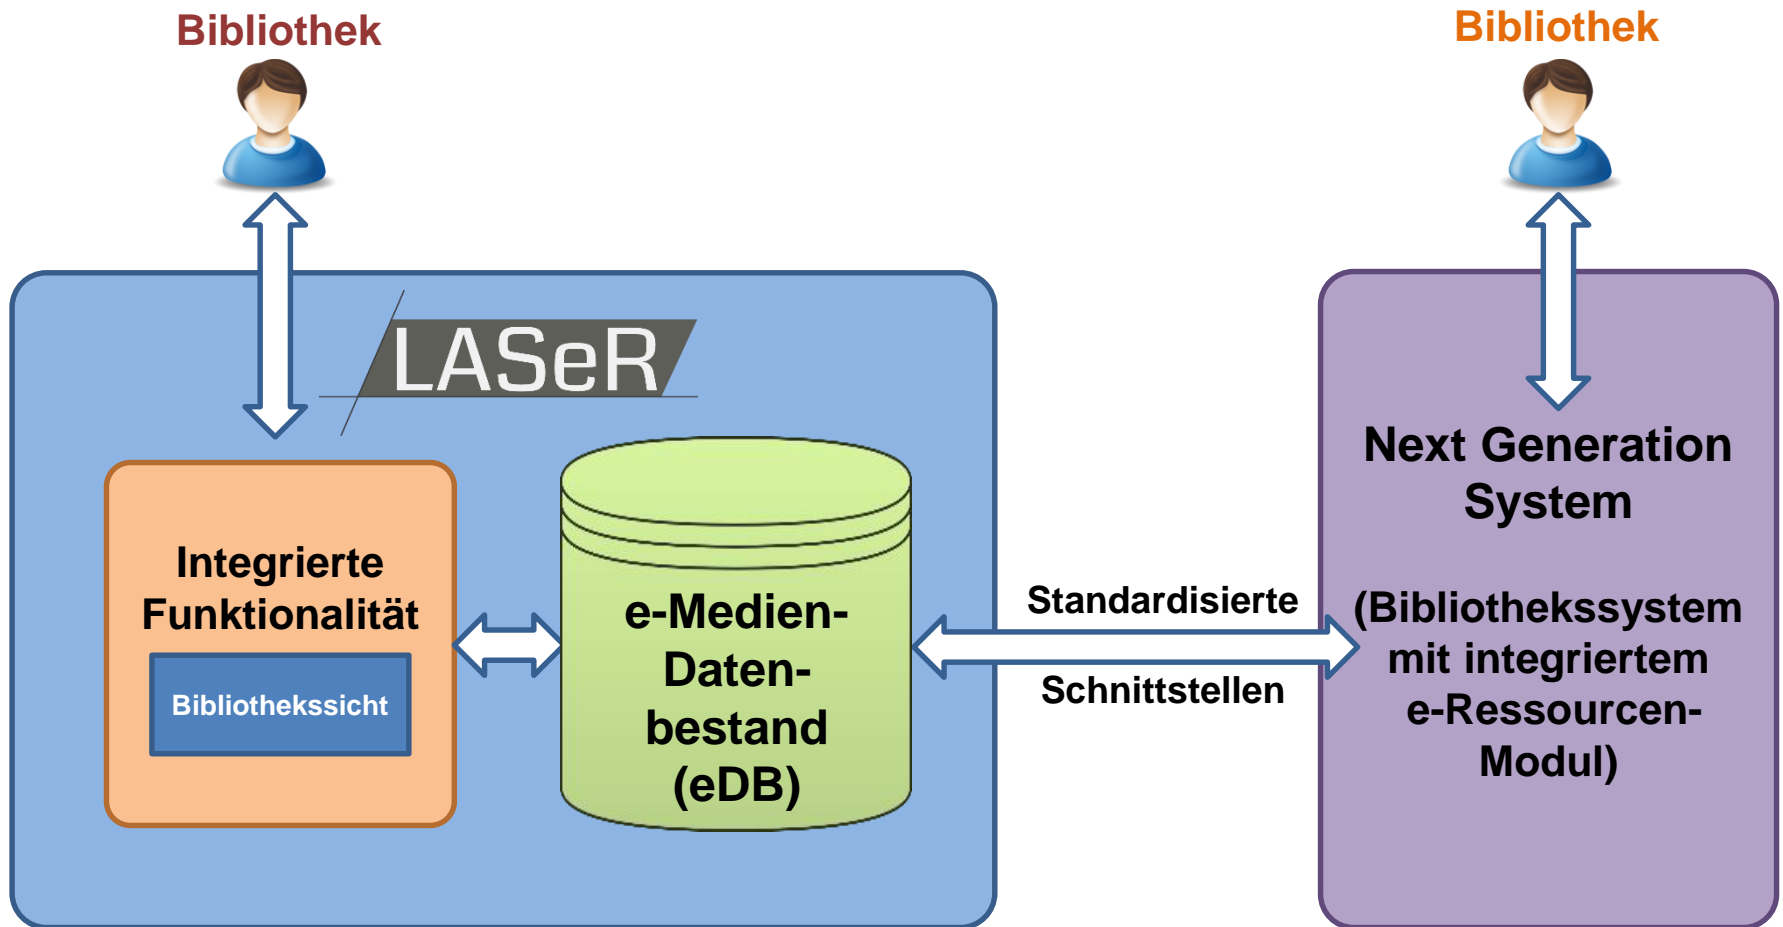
Bibliothek

Bibliothek

LASeR

Integrierte Funktionalität

Bibliothekssicht

e-Medien-Daten-bestand (eDB)

Standardisierte

Schnittstellen

Next Generation System

(Bibliothekssystem mit integriertem e-Ressourcen-Modul)